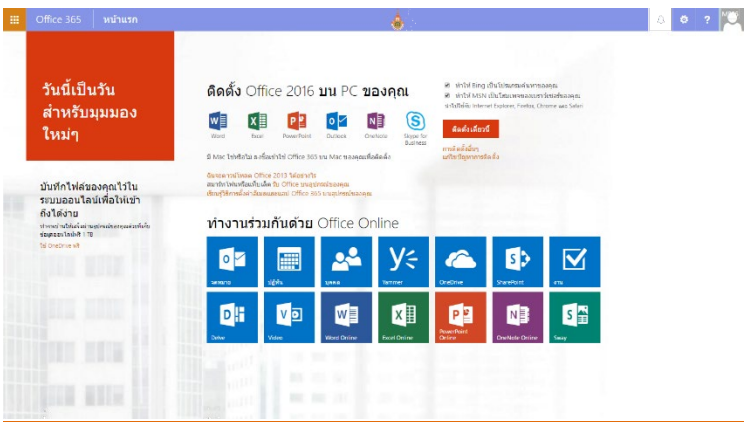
Office 365 | หน้าแรก

?

วันนี้เป็นวันสำหรับมุมมองใหม่ๆ

บันทึกไฟล์ของคุณไว้ในระบบออนไลน์เพื่อให้เข้าถึงได้ง่าย

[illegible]

ใช้ OneDrive ฟรี

ติดตั้ง Office 2016 บน PC ของคุณ

Word Excel PowerPoint Outlook OneNote Skype for Business

มี Mac ใช่หรือไม่ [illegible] Office 365 บน Mac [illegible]

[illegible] Office 2013 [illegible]

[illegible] Office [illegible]

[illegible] Office 365 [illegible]

ทำให้ Bing เป็น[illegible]

ทำให้ MSN เป็น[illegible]

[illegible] Internet Explorer, Firefox, Chrome และ Safari

ติดตั้งเดี๋ยวนี้

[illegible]

ทำงานร่วมกันด้วย Office Online

จดหมาย ปฏิทิน บุคคล Yammer OneDrive SharePoint งาน

Delve Video Word Online Excel Online PowerPoint Online OneNote Online Sway